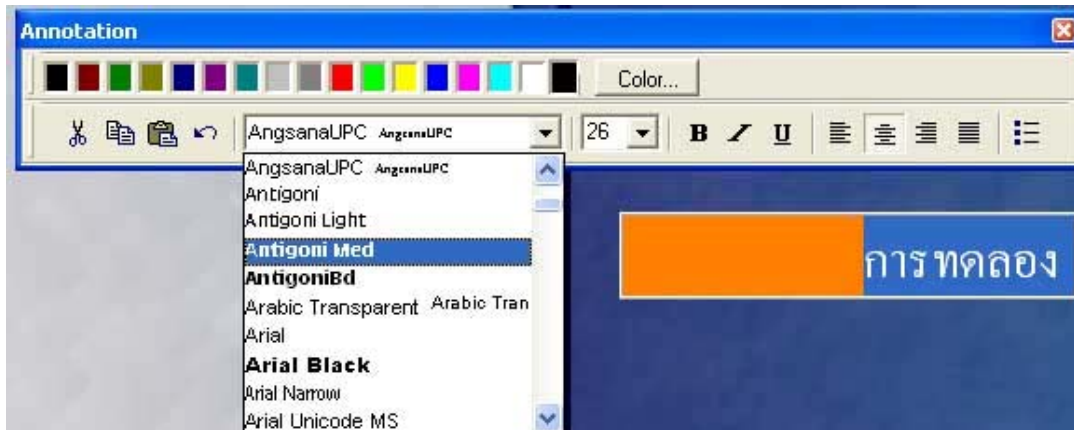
Annotation

Color...

AngsanaUPC AngsanaUPC

26

B I U

AngsanaUPC AngsanaUPC
Antigoni
Antigoni Light
Antigoni Med
AntigoniBd
Arabic Transparent Arabic Tran
Arial
Arial Black
Arial Narrow
Arial Unicode MS

การทดลอง